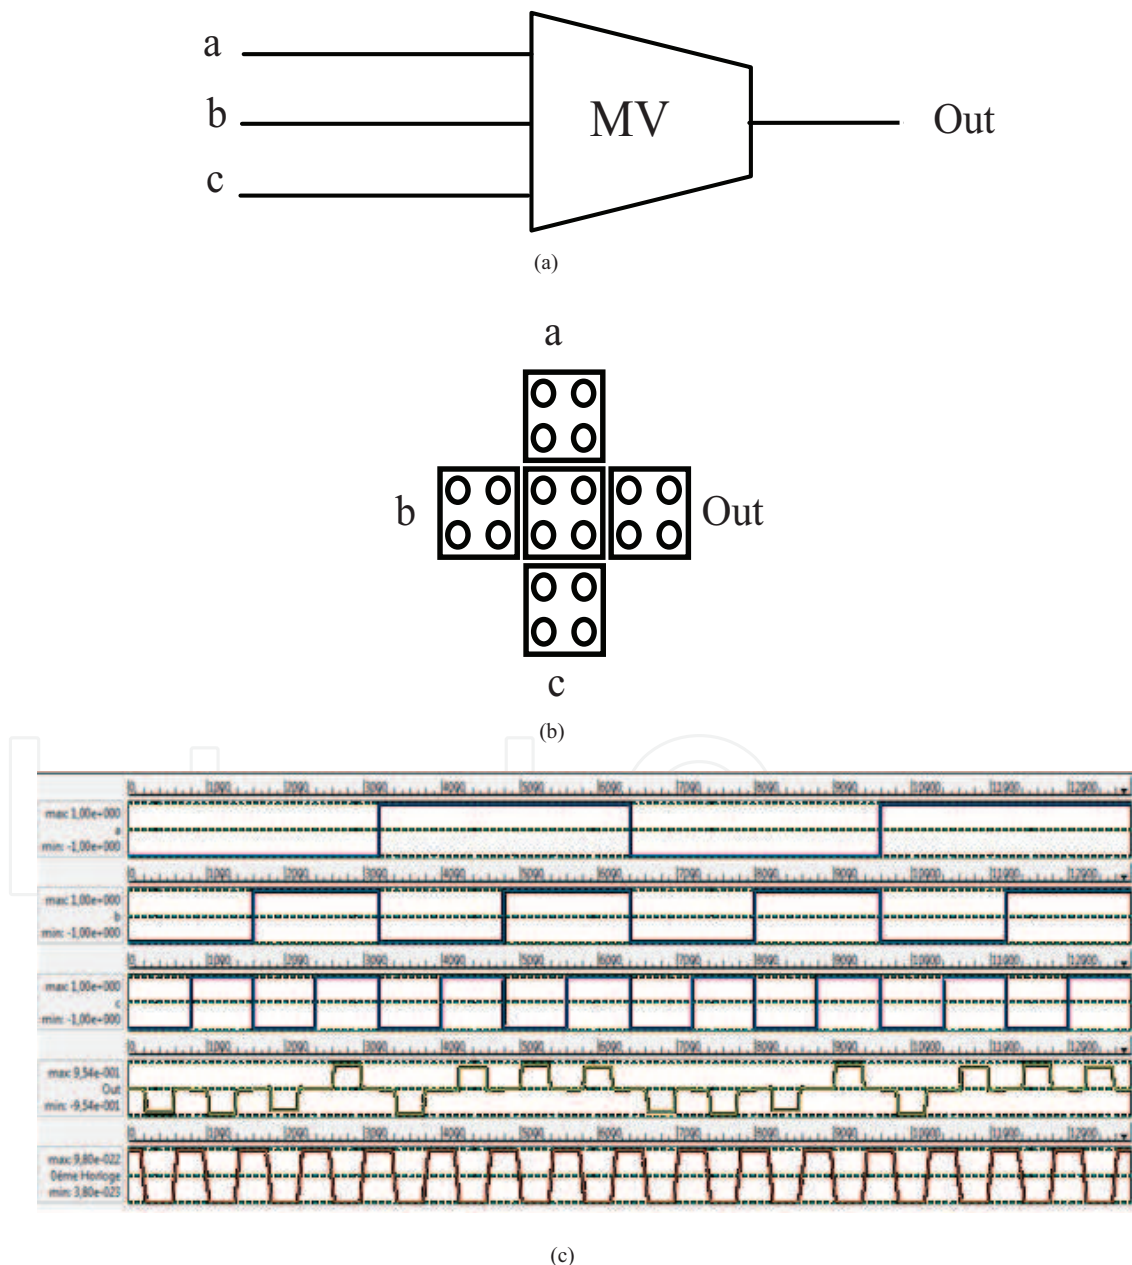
a
b
c
MV
Out

(a)

a
b
Out
c

(b)

0 1000 2000 3000 4000 5000 6000 7000 8000 9000 10000 11000 12000

max: 1,00e+000
a
min: -1,00e+000

0 1000 2000 3000 4000 5000 6000 7000 8000 9000 10000 11000 12000

max: 1,00e+000
b
min: -1,00e+000

0 1000 2000 3000 4000 5000 6000 7000 8000 9000 10000 11000 12000

max: 1,00e+000
c
min: -1,00e+000

0 1000 2000 3000 4000 5000 6000 7000 8000 9000 10000 11000 12000

max: 9,54e-001
Out
min: -9,54e-001

0 1000 2000 3000 4000 5000 6000 7000 8000 9000 10000 11000 12000

max: 9,80e-022
0ème Horloge
min: 3,80e-023

(c)